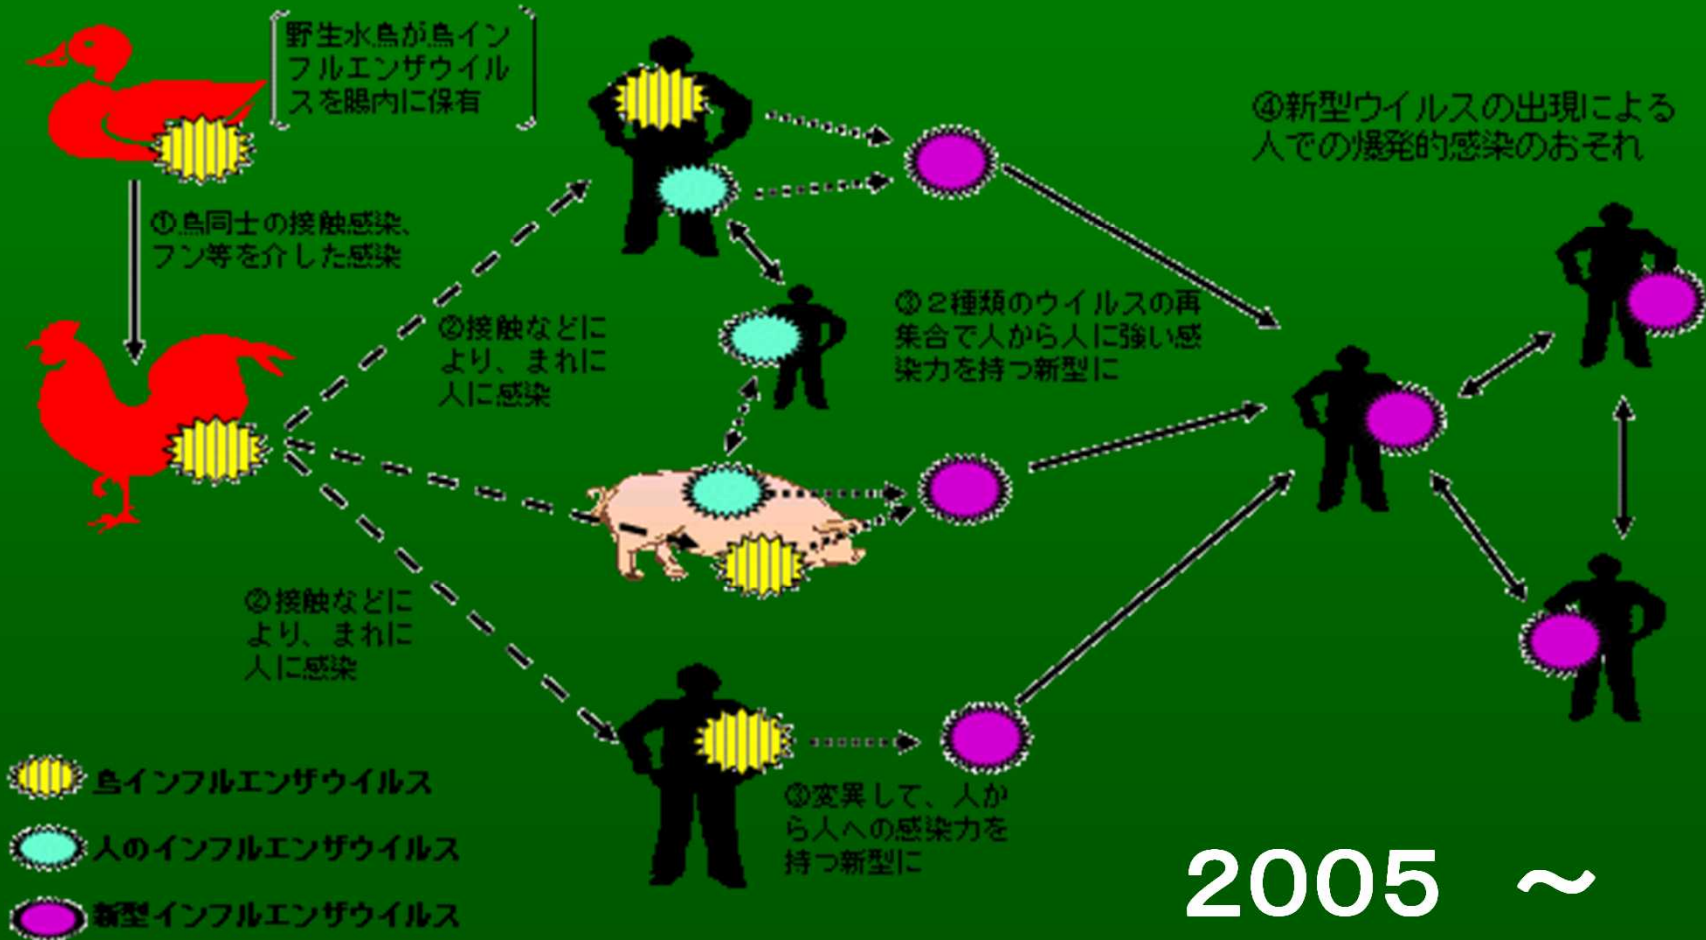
野生水鳥が鳥インフルエンザウイルスを腸内に保有

①鳥同士の接触感染、フン等を介した感染

②接触などにより、まれに人に感染

③２種類のウイルスの再集合で人から人に強い感染力を持つ新型に

④新型ウイルスの出現による人での爆発的感染のおそれ

②接触などにより、まれに人に感染

③変異して、人から人への感染力を持つ新型に

鳥インフルエンザウイルス

人のインフルエンザウイルス

新型インフルエンザウイルス

2005 ～